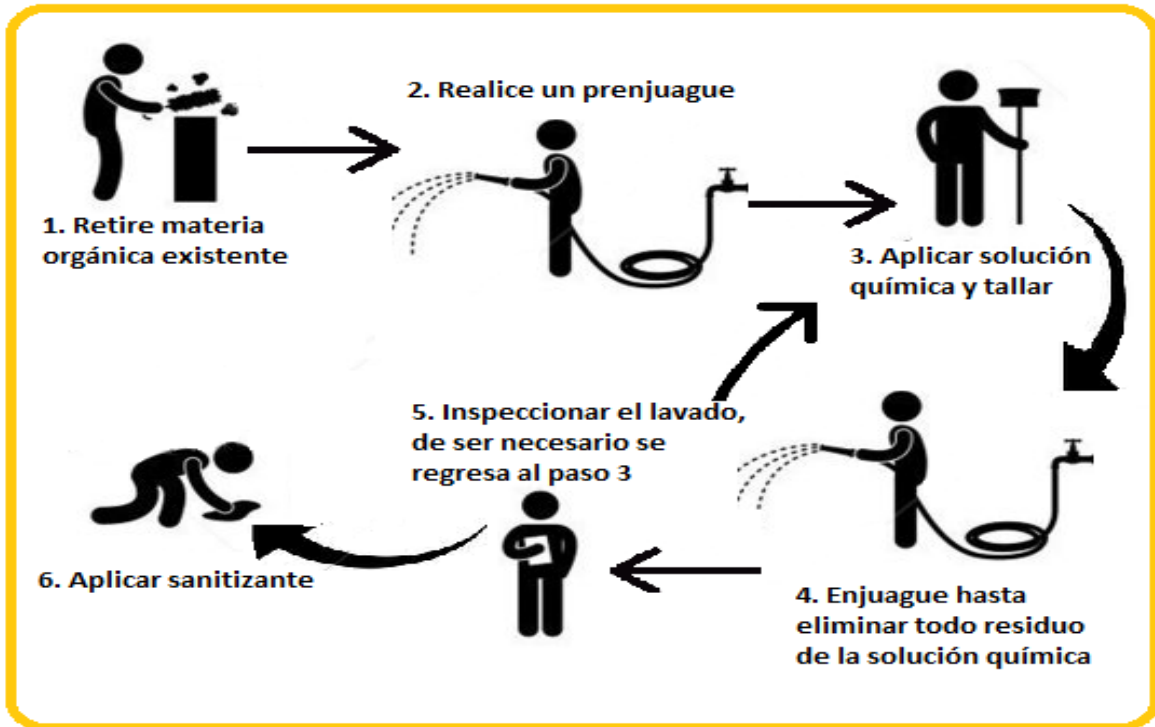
1. Retire materia orgánica existente

2. Realice un prenjuague

3. Aplicar solución química y tallar

4. Enjuague hasta eliminar todo residuo de la solución química

5. Inspeccionar el lavado, de ser necesario se regresa al paso 3

6. Aplicar sanitizante